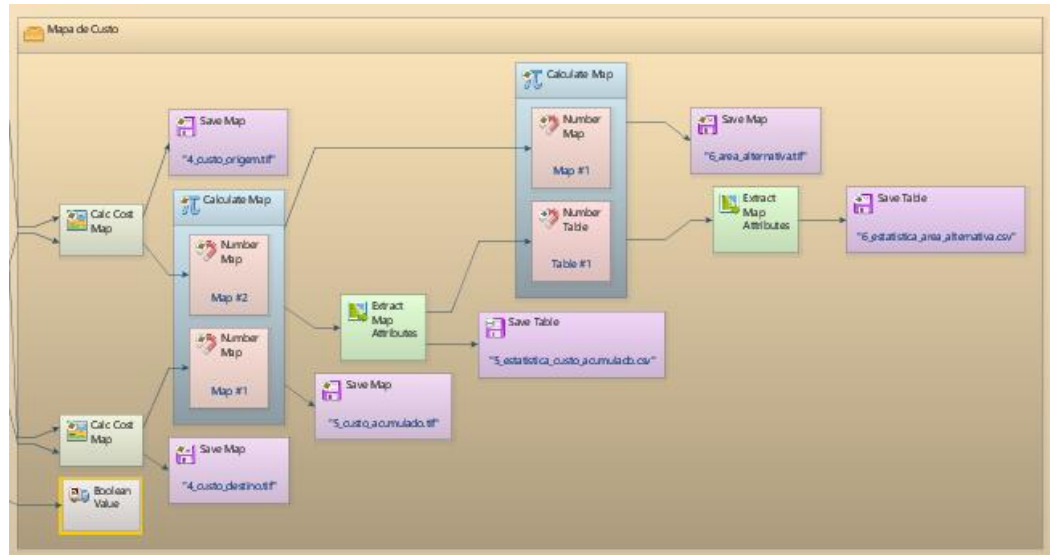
Mapa de Custo

Save Map
"4_custo_origem.tif"

Calc Cost Map

Calculate Map
Number Map
Map #2
Number Map
Map #1

Calc Cost Map

Save Map
"4_custo_destino.tif"

Boolean Value

Extract Map Attributes

Save Map
"5_custo_acumulado.tif"

Save Table
"5_estatistica_custo_acumulado.csv"

Calculate Map
Number Map
Map #1
Number Table
Table #1

Save Map
"6_area_alternativa.tif"

Extract Map Attributes

Save Table
"6_estatistica_area_alternativa.csv"